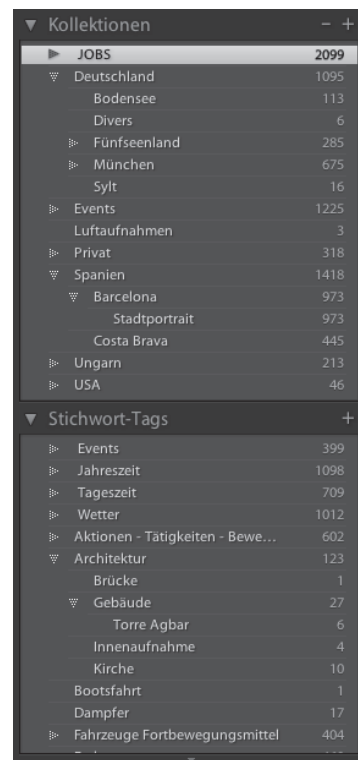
Kollektionen – +

| | |
|---|---|
| JOBS | 2099 |
| Deutschland | 1095 |
| Bodensee | 113 |
| Divers | 6 |
| Fünfseenland | 285 |
| München | 675 |
| Sylt | 16 |
| Events | 1225 |
| Luftaufnahmen | 3 |
| Privat | 318 |
| Spanien | 1418 |
| Barcelona | 973 |
| Stadtportrait | 973 |
| Costa Brava | 445 |
| Ungarn | 213 |
| USA | 46 |

Stichwort-Tags +

| | |
|---|---|
| Events | 399 |
| Jahreszeit | 1098 |
| Tageszeit | 709 |
| Wetter | 1012 |
| Aktionen - Tätigkeiten - Bewe... | 602 |
| Architektur | 123 |
| Brücke | 1 |
| Gebäude | 27 |
| Torre Agbar | 6 |
| Innenaufnahme | 4 |
| Kirche | 10 |
| Bootsfahrt | 1 |
| Dampfer | 17 |
| Fahrzeuge Fortbewegungsmittel | 404 |